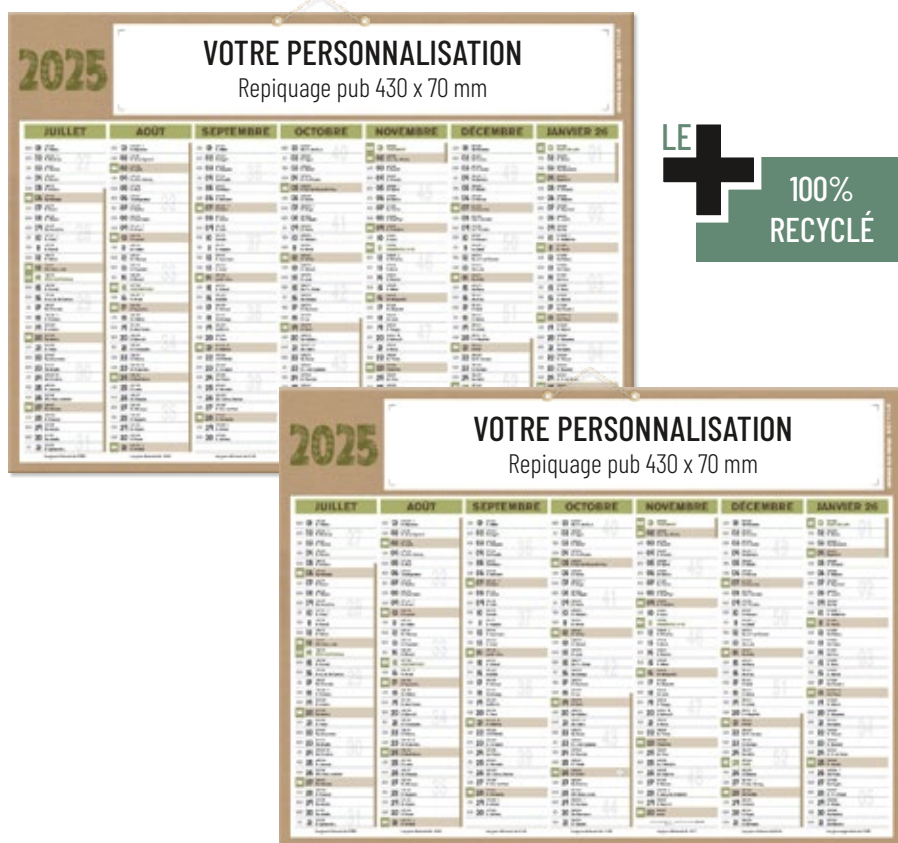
2025

VOTRE PERSONNALISATION
Repiquage pub 430 x 70 mm

| JUILLET | AOÛT | SEPTEMBRE | OCTOBRE | NOVEMBRE | DÉCEMBRE | JANVIER 26 |
|---|---|---|---|---|---|---|
| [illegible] | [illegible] | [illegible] | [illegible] | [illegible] | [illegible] | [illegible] |

LE

100%
RECYCLÉ

2025

VOTRE PERSONNALISATION
Repiquage pub 430 x 70 mm

| JUILLET | AOÛT | SEPTEMBRE | OCTOBRE | NOVEMBRE | DÉCEMBRE | JANVIER 26 |
|---|---|---|---|---|---|---|
| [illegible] | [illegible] | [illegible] | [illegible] | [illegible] | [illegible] | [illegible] |